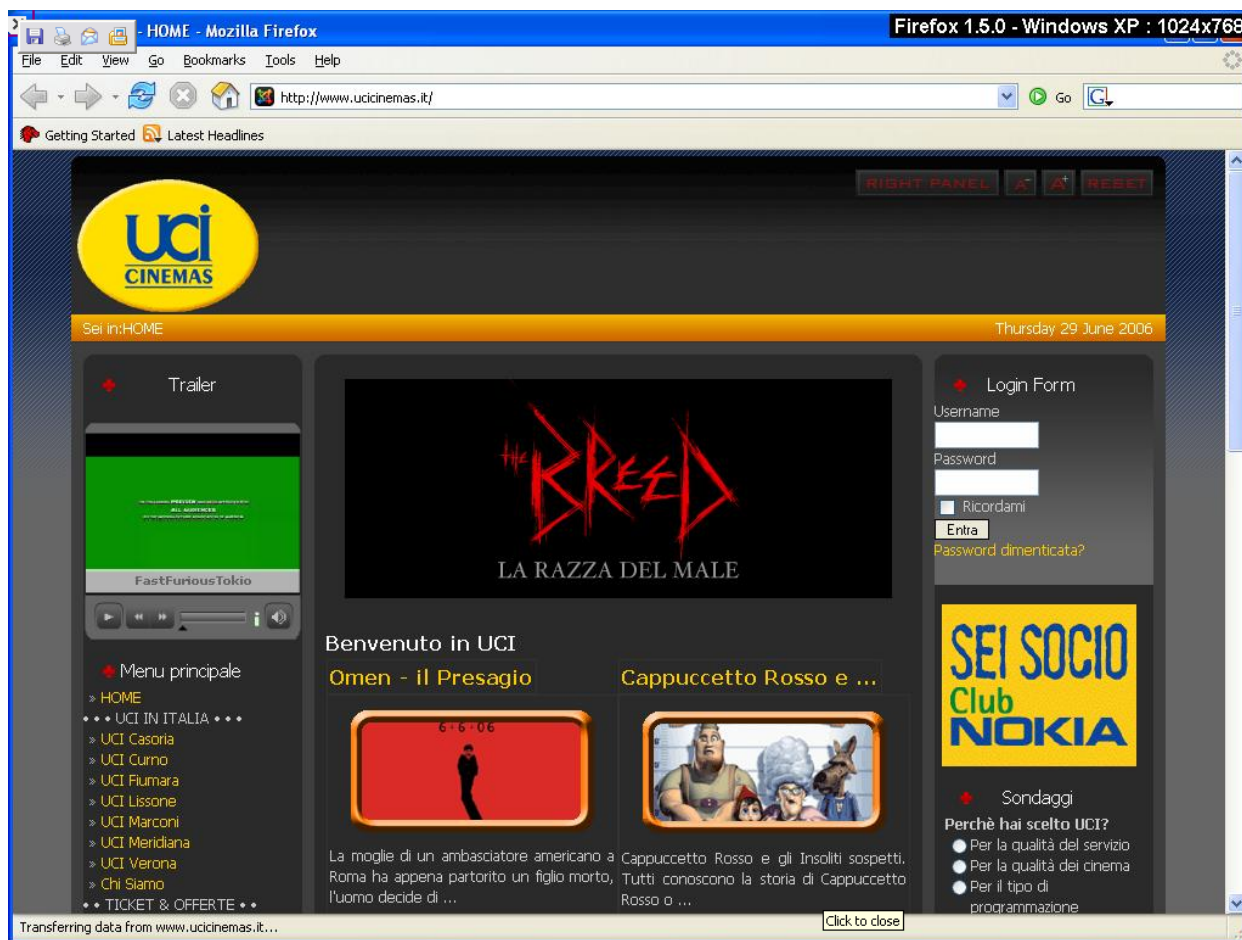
- HOME - Mozilla Firefox

Firefox 1.5.0 - Windows XP : 1024x768

File Edit View Go Bookmarks Tools Help

http://www.ucicinemas.it/

Go

Getting Started Latest Headlines

RIGHT PANEL A- A+ RESET

uci CINEMAS

Sei in:HOME

Thursday 29 June 2006

Trailer

ALL AUDIENCES

FastFuriousTokio

Menu principale

» HOME
• • • UCI IN ITALIA • • •
» UCI Casoria
» UCI Curno
» UCI Fiumara
» UCI Lissone
» UCI Marconi
» UCI Meridiana
» UCI Verona
» Chi Siamo
• • TICKET & OFFERTE • •

THE BREED

LA RAZZA DEL MALE

Benvenuto in UCI

Omen - il Presagio

6·6·06

La moglie di un ambasciatore americano a Roma ha appena partorito un figlio morto, l'uomo decide di ...

Cappuccetto Rosso e ...

Cappuccetto Rosso e gli Insoliti sospetti. Tutti conoscono la storia di Cappuccetto Rosso o ...

Login Form

Username

Password

Ricordami

Entra

Password dimenticata?

SEI SOCIO Club NOKIA

Sondaggi

Perchè hai scelto UCI?

Per la qualità del servizio
Per la qualità dei cinema
Per il tipo di programmazione

Click to close

Transferring data from www.ucicinemas.it...